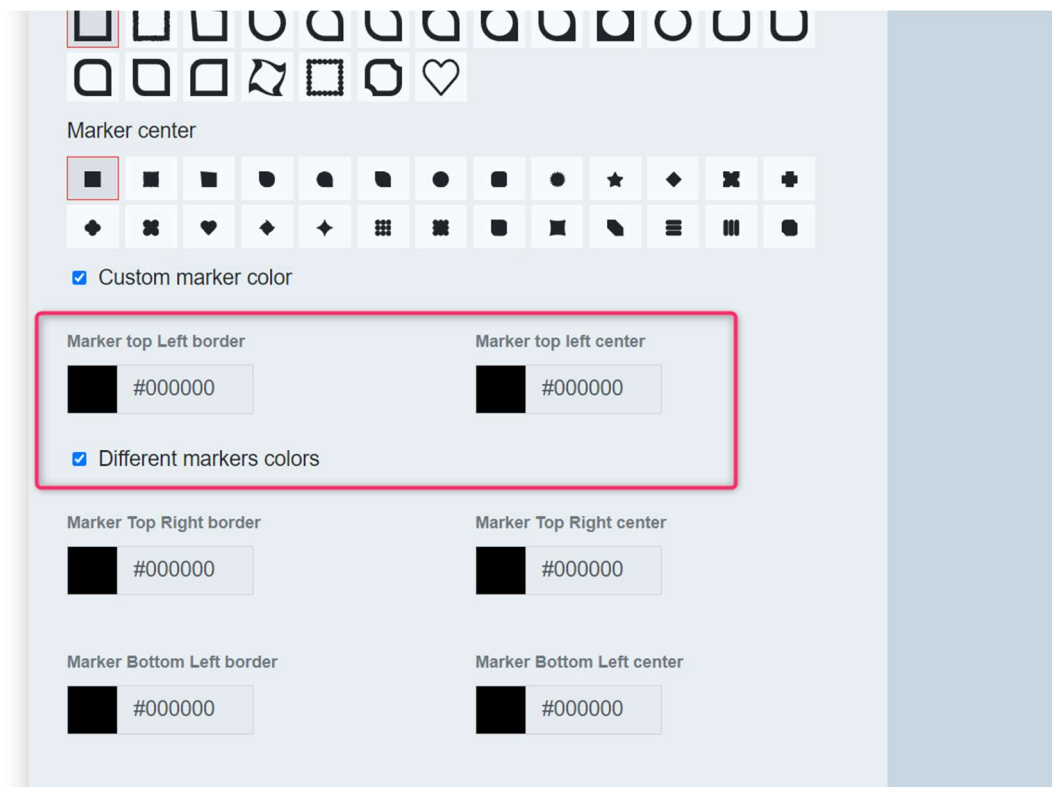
Marker center

Custom marker color

Marker top Left border

#000000

Marker top left center

#000000

Different markers colors

Marker Top Right border

#000000

Marker Top Right center

#000000

Marker Bottom Left border

#000000

Marker Bottom Left center

#000000